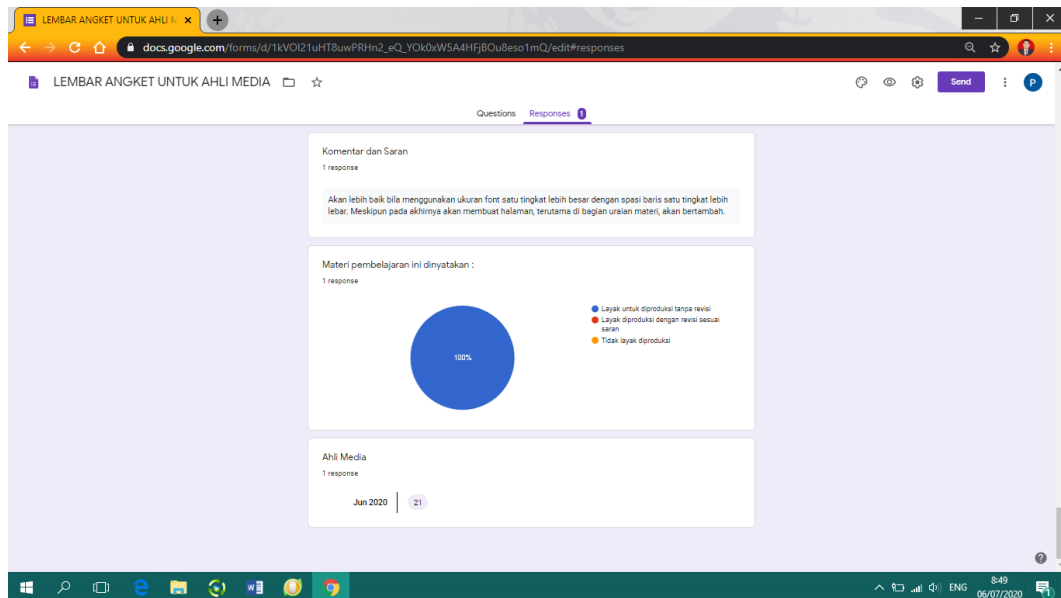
LEMBAR ANGKET UNTUK AHLI M ×

docs.google.com/forms/d/1kVOI21uHT8uwPRHn2_eQ_YOk0xW5A4HFjBOu8eso1mQ/edit#responses

LEMBAR ANGKET UNTUK AHLI MEDIA

Send

P

Questions Responses 1

Komentar dan Saran

1 response

Akan lebih baik bila menggunakan ukuran font satu tingkat lebih besar dengan spasi baris satu tingkat lebih lebar. Meskipun pada akhirnya akan membuat halaman, terutama di bagian uraian materi, akan bertambah.

Materi pembelajaran ini dinyatakan :

1 response

100%

Layak untuk diproduksi tanpa revisi
Layak diproduksi dengan revisi sesuai saran
Tidak layak diproduksi

Ahli Media

1 response

Jun 2020 21

ENG 8:49 06/07/2020